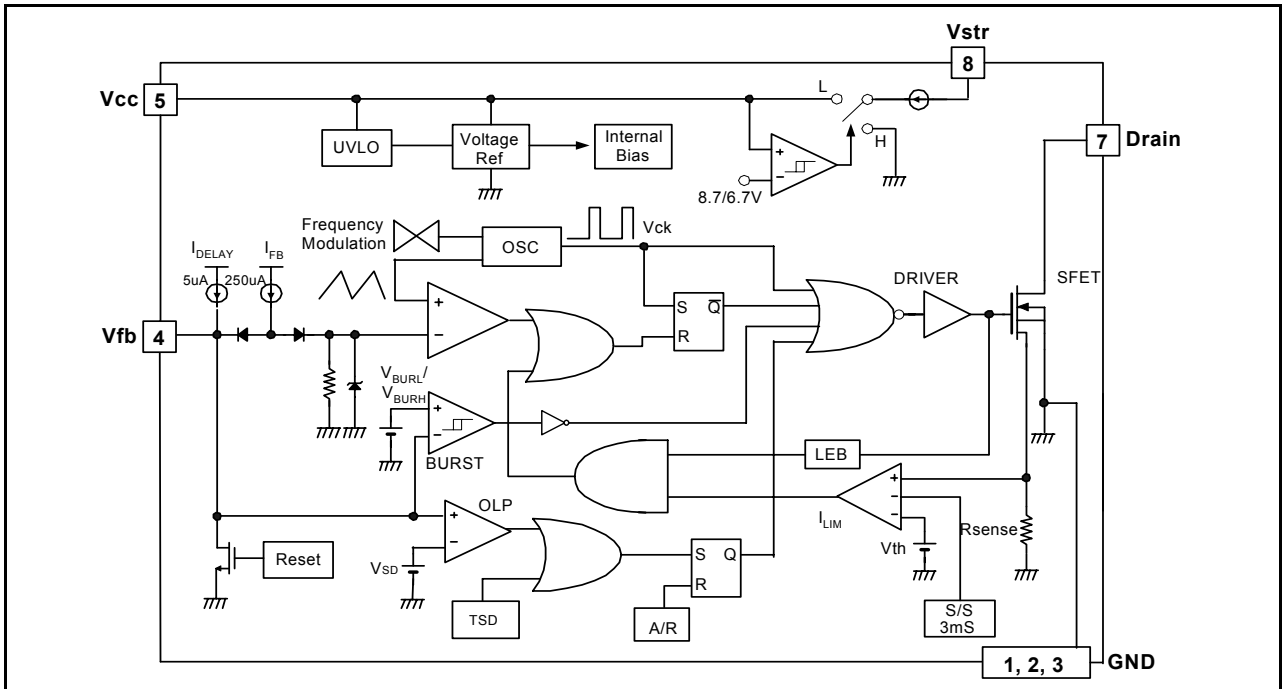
Vstr
8
Vcc
5
L
UVLO
Voltage Ref
Internal Bias
+
−
H
7
Drain
8.7/6.7V
Frequency Modulation
OSC
Vck
$I_{DELAY}$
$I_{FB}$
5uA
250uA
DRIVER
SFET
+
−
S
$\overline{Q}$
R
Vfb
4
$V_{BURL}$/
$V_{BURH}$
+
−
BURST
LEB
+
−
−
OLP
+
−
$I_{LIM}$
Reset
Vsd
S
Q
R
Vth
Rsense
TSD
A/R
S/S
3mS
1, 2, 3
GND